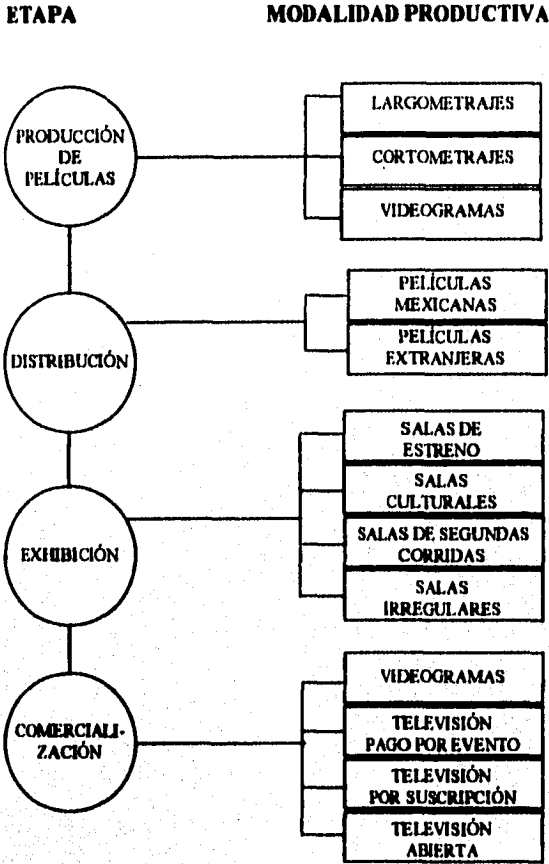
ETAPA

MODALIDAD PRODUCTIVA

PRODUCCIÓN DE PELÍCULAS

LARGOMETRAJES

CORTOMETRAJES

VIDEOGRAMAS

DISTRIBUCIÓN

PELÍCULAS MEXICANAS

PELÍCULAS EXTRANJERAS

EXHIBICIÓN

SALAS DE ESTRENO

SALAS CULTURALES

SALAS DE SEGUNDAS CORRIDAS

SALAS IRREGULARES

COMERCIALIZACIÓN

VIDEOGRAMAS

TELEVISIÓN PAGO POR EVENTO

TELEVISIÓN POR SUSCRIPCIÓN

TELEVISIÓN ABIERTA